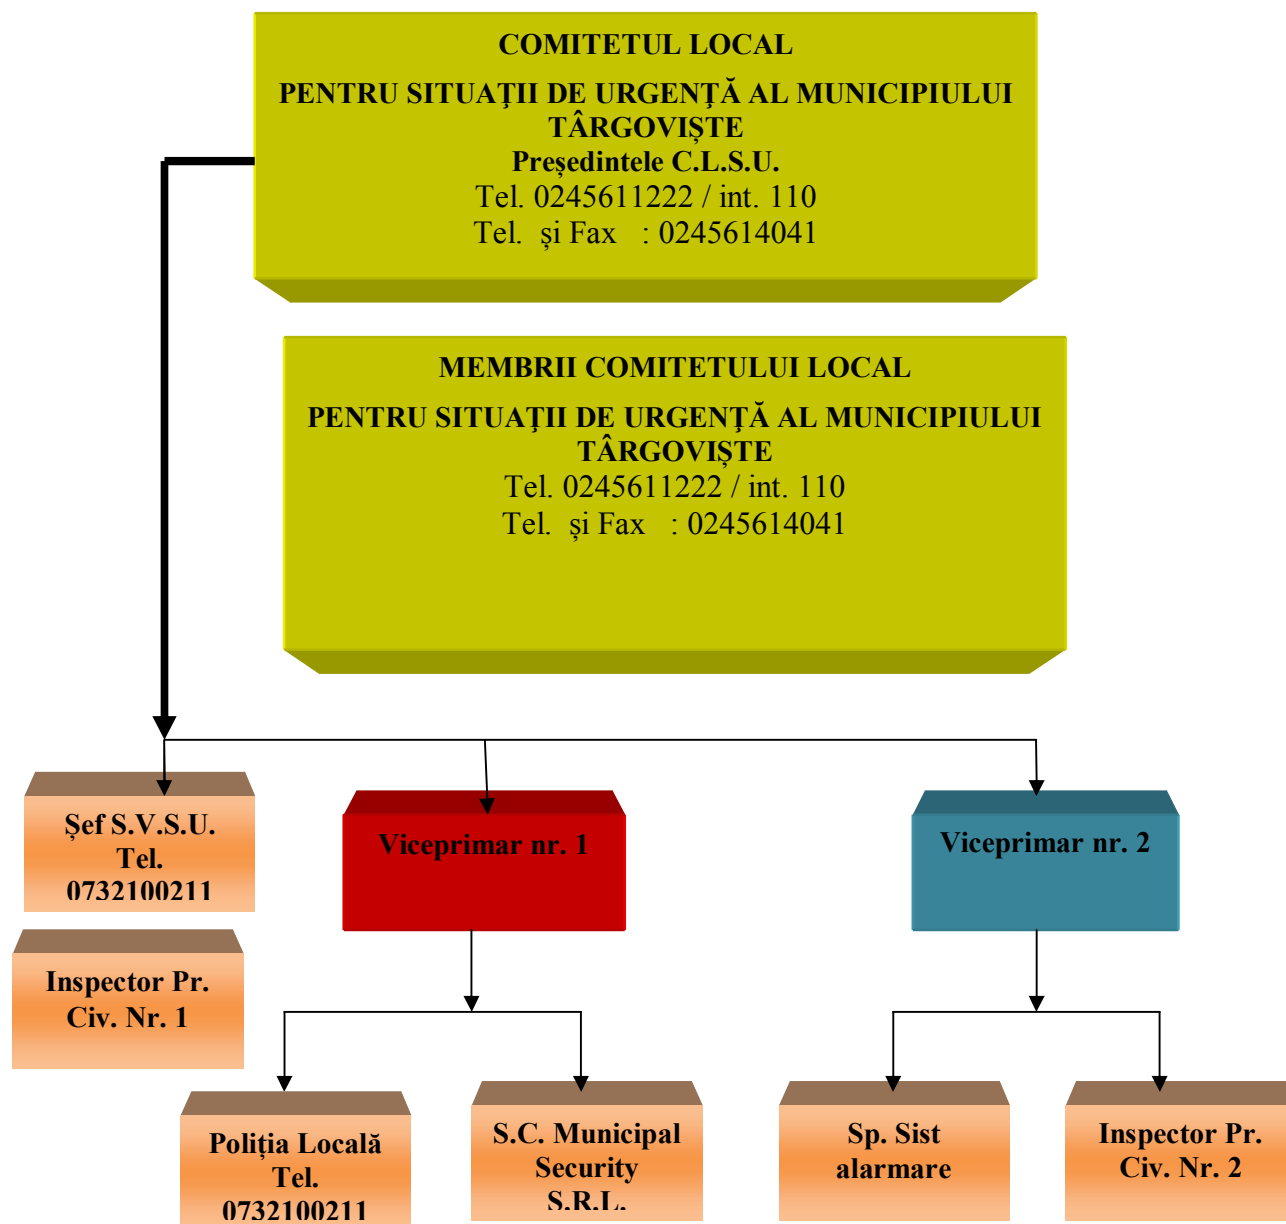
COMITETUL LOCAL

PENTRU SITUAŢII DE URGENŢĂ AL MUNICIPIULUI TÂRGOVIŞTE
Preşedintele C.L.S.U.
Tel. 0245611222 / int. 110
Tel. şi Fax : 0245614041

MEMBRII COMITETULUI LOCAL

PENTRU SITUAŢII DE URGENŢĂ AL MUNICIPIULUI TÂRGOVIŞTE
Tel. 0245611222 / int. 110
Tel. şi Fax : 0245614041

Şef S.V.S.U.
Tel.
0732100211

Inspector Pr. Civ. Nr. 1

Viceprimar nr. 1

Viceprimar nr. 2

Poliţia Locală
Tel.
0732100211

S.C. Municipal Security S.R.L.

Sp. Sist alarmare

Inspector Pr. Civ. Nr. 2